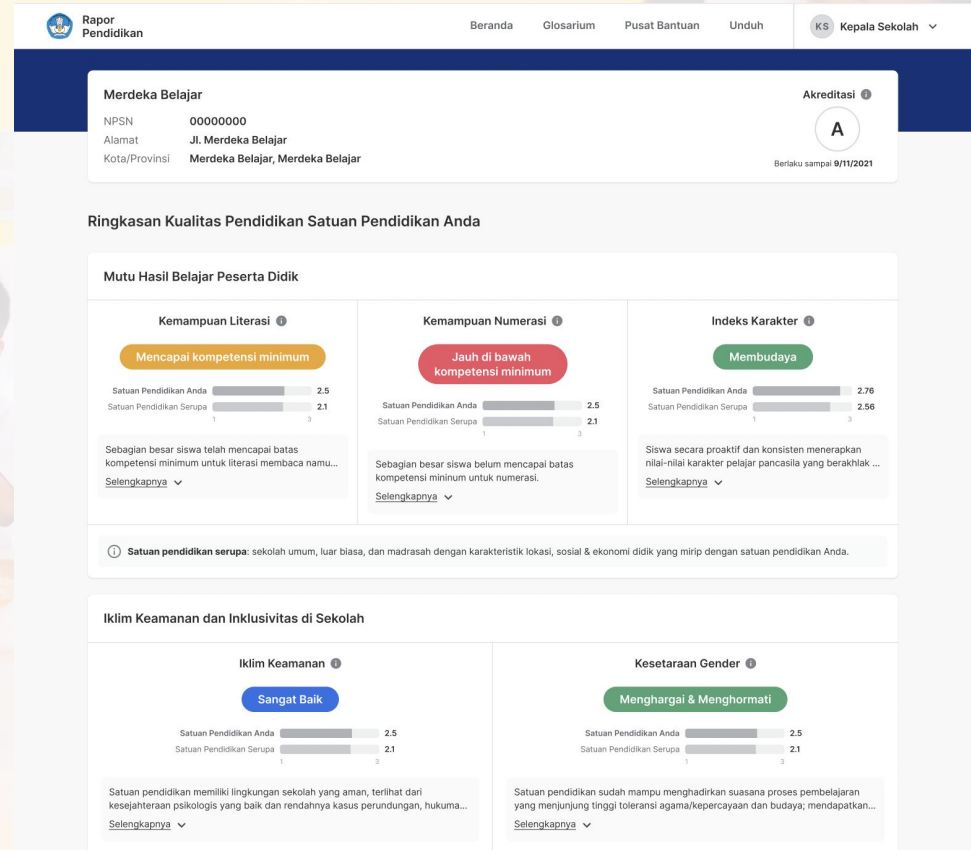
Rapor Pendidikan

Beranda Glosarium Pusat Bantuan Unduh KS Kepala Sekolah

Merdeka Belajar

NPSN 00000000
Alamat Jl. Merdeka Belajar
Kota/Provinsi Merdeka Belajar, Merdeka Belajar

Akreditasi
A
Berlaku sampai 9/11/2021

Ringkasan Kualitas Pendidikan Satuan Pendidikan Anda

Mutu Hasil Belajar Peserta Didik

Kemampuan Literasi
Mencapai kompetensi minimum
Satuan Pendidikan Anda 2.5
Satuan Pendidikan Serupa 2.1
1 3
Sebagian besar siswa telah mencapai batas kompetensi minimum untuk literasi membaca namu...
Selengkapnya

Kemampuan Numerasi
Jauh di bawah kompetensi minimum
Satuan Pendidikan Anda 2.5
Satuan Pendidikan Serupa 2.1
1 3
Sebagian besar siswa belum mencapai batas kompetensi mininum untuk numerasi.
Selengkapnya

Indeks Karakter
Membudaya
Satuan Pendidikan Anda 2.76
Satuan Pendidikan Serupa 2.56
1 3
Siswa secara proaktif dan konsisten menerapkan nilai-nilai karakter pelajar pancasila yang berakhlak ...
Selengkapnya

Satuan pendidikan serupa: sekolah umum, luar biasa, dan madrasah dengan karakteristik lokasi, sosial & ekonomi didik yang mirip dengan satuan pendidikan Anda.

Iklim Keamanan dan Inklusivitas di Sekolah

Iklim Keamanan
Sangat Baik
Satuan Pendidikan Anda 2.5
Satuan Pendidikan Serupa 2.1
1 3
Satuan pendidikan memiliki lingkungan sekolah yang aman, terlihat dari kesejahteraan psikologis yang baik dan rendahnya kasus perundungan, hukuma...
Selengkapnya

Kesetaraan Gender
Menghargai & Menghormati
Satuan Pendidikan Anda 2.5
Satuan Pendidikan Serupa 2.1
1 3
Satuan pendidikan sudah mampu menghadirkan suasana proses pembelajaran yang menjunjung tinggi toleransi agama/kepercayaan dan budaya; mendapatkan...
Selengkapnya